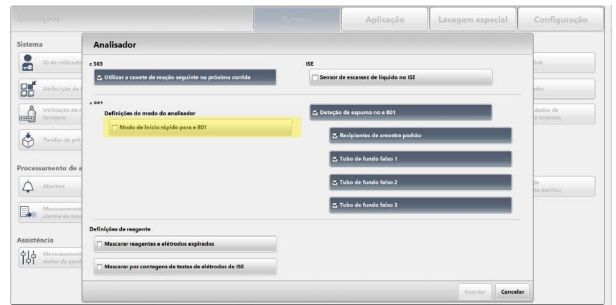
Definições

Sistema

Aplicação

Lavagem especial

Configuração

Sistema

ID do utilizador

Atribuição de

Utilização do lavagem

Tarefas de pr

Processamento de a

Alarmes

Mensagem alerta de

Assistência

Mensagem dados de

Analisador

c 503

Utilizar a cuvete de reação seguinte na próxima corrida

ISE

Sensor de escassez de líquido no ISE

e 801

Definições do modo do analisador

Modo de início rápido para e 801

Deteção de espuma no e 801

Recipientes de amostra padrão

Tubo de fundo falso 1

Tubo de fundo falso 2

Tubo de fundo falso 3

Definições de reagente

Mascarar reagentes e elétrodos expirados

Mascarar por contagem de testes de elétrodos de ISE

Guardar

Cancelar